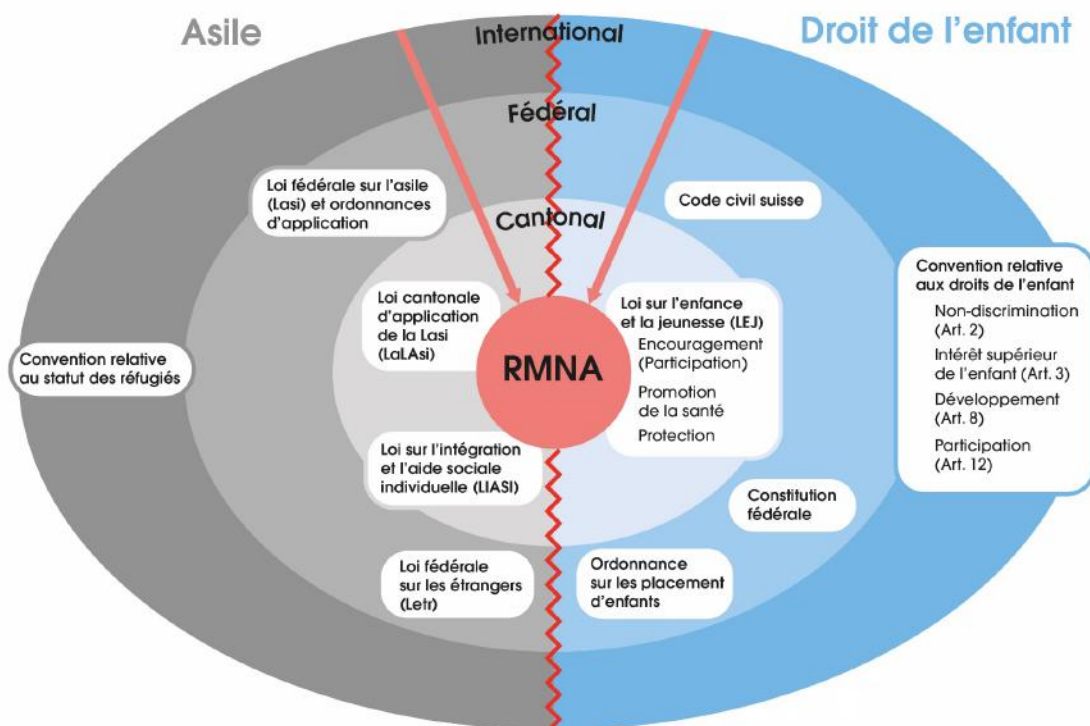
Asile

International

Droit de l'enfant

Fédéral

Loi fédérale sur l'asile (Lasi) et ordonnances d'application

Code civil suisse

Cantonal

Convention relative aux droits de l'enfant
Non-discrimination (Art. 2)
Intérêt supérieur de l'enfant (Art. 3)
Développement (Art. 8)
Participation (Art. 12)

Loi cantonale d'application de la Lasi (LaLAsi)

RMNA

Loi sur l'enfance et la jeunesse (LEJ)
Encouragement (Participation)
Promotion de la santé
Protection

Convention relative au statut des réfugiés

Loi sur l'intégration et l'aide sociale individuelle (LIASI)

Constitution fédérale

Loi fédérale sur les étrangers (Letr)

Ordonnance sur les placement d'enfants